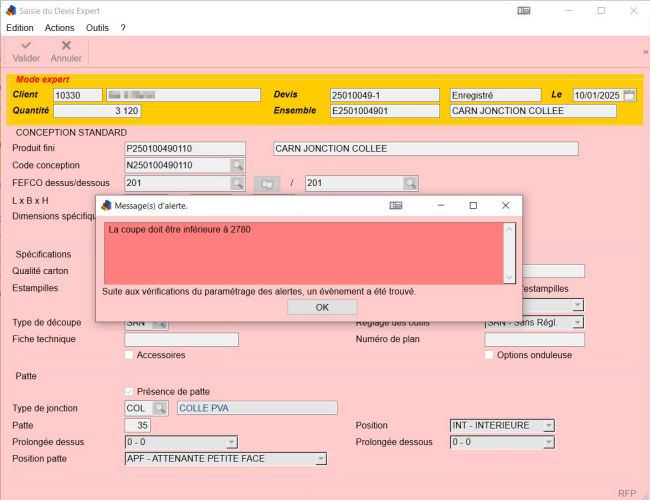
Saisie du Devis Expert

Edition Actions Outils ?

Valider Annuler

Mode expert

Client 10330 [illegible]

Devis 25010049-1 Enregistré Le 10/01/2025

Quantité 3 120

Ensemble E2501004901 CARN JONCTION COLLEE

CONCEPTION STANDARD

Produit fini P250100490110 CARN JONCTION COLLEE

Code conception N250100490110

FEFCO dessus/dessous 201 / 201

L x B x H

Dimensions spécifiq

Spécifications

Qualité carton

Estampilles

estampilles

Type de découpe SAN

Réglage des outils SAN - Sans Régl.

Fiche technique

Numéro de plan

Accessoires

Options onduleuse

Message(s) d'alerte.

La coupe doit être inférieure à 2780

Suite aux vérifications du paramétrage des alertes, un évènement a été trouvé.

OK

Patte

Présence de patte

Type de jonction COL COLLE PVA

Patte 35

Position INT - INTERIEURE

Prolongée dessus 0 - 0

Prolongée dessous 0 - 0

Position patte APF - ATTENANTE PETITE FACE

RFP